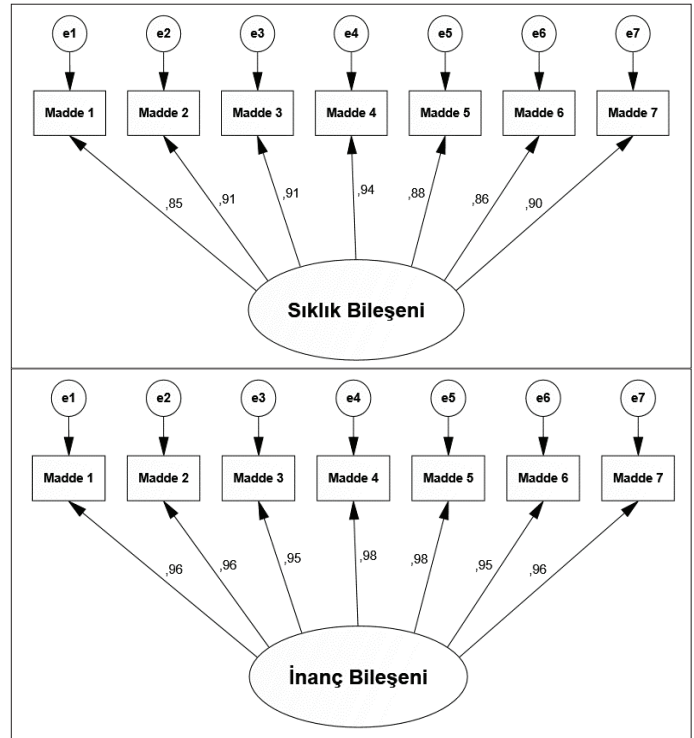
e1 e2 e3 e4 e5 e6 e7

Madde 1 Madde 2 Madde 3 Madde 4 Madde 5 Madde 6 Madde 7

,85 ,91 ,91 ,94 ,88 ,86 ,90

Sıklık Bileşeni

e1 e2 e3 e4 e5 e6 e7

Madde 1 Madde 2 Madde 3 Madde 4 Madde 5 Madde 6 Madde 7

,96 ,96 ,95 ,98 ,98 ,95 ,96

İnanç Bileşeni